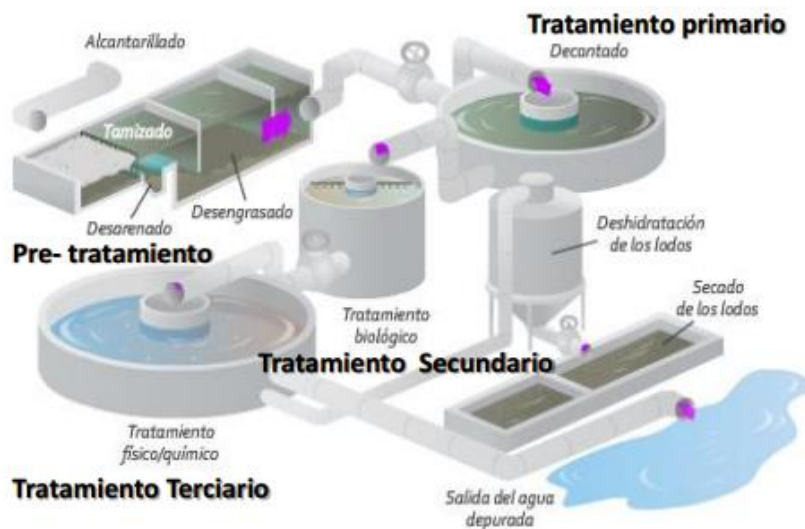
Alcantarillado

Tratamiento primario

Decantado

Tamizado

Desarenado

Desengrasado

Pre- tratamiento

Deshidratación de los lodos

Secado de los lodos

Tratamiento biológico

Tratamiento Secundario

Tratamiento físico/químico

Tratamiento Terciario

Salida del agua depurada